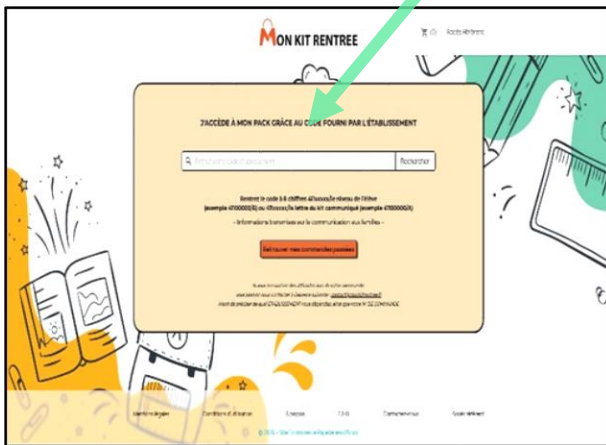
MON KIT RENTREE

Accès Adhérent

J'ACCÈDE À MON PACK GRÂCE AU CODE FOURNI PAR L'ÉTABLISSEMENT

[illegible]

Rechercher

Rentrez le code à 6 chiffres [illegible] niveau de l'élève (exemple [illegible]) ou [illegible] la lettre du kit communiqué (exemple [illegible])

- Informations transmises sur la communication aux familles -

Retrouver mes commandes passées

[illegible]

Mentions légales Conditions d'utilisation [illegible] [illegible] Contactez-nous Accès Adhérent

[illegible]